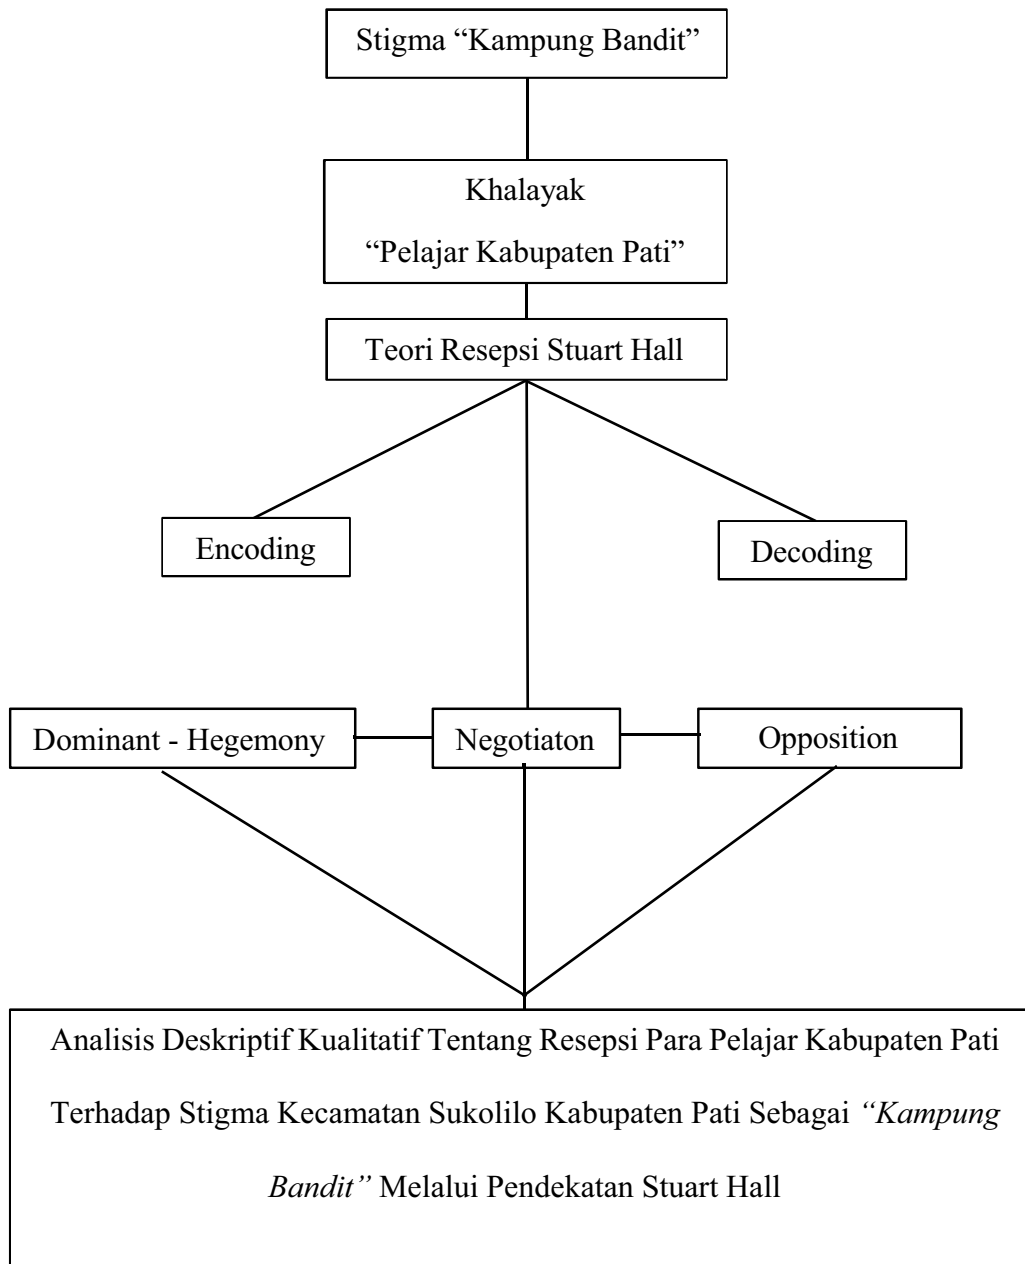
Stigma “Kampung Bandit”

Khalayak

“Pelajar Kabupaten Pati”

Teori Resepsi Stuart Hall

Encoding

Decoding

Dominant - Hegemony

Negotiaton

Opposition

Analisis Deskriptif Kualitatif Tentang Resepsi Para Pelajar Kabupaten Pati Terhadap Stigma Kecamatan Sukolilo Kabupaten Pati Sebagai *“Kampung Bandit”* Melalui Pendekatan Stuart Hall